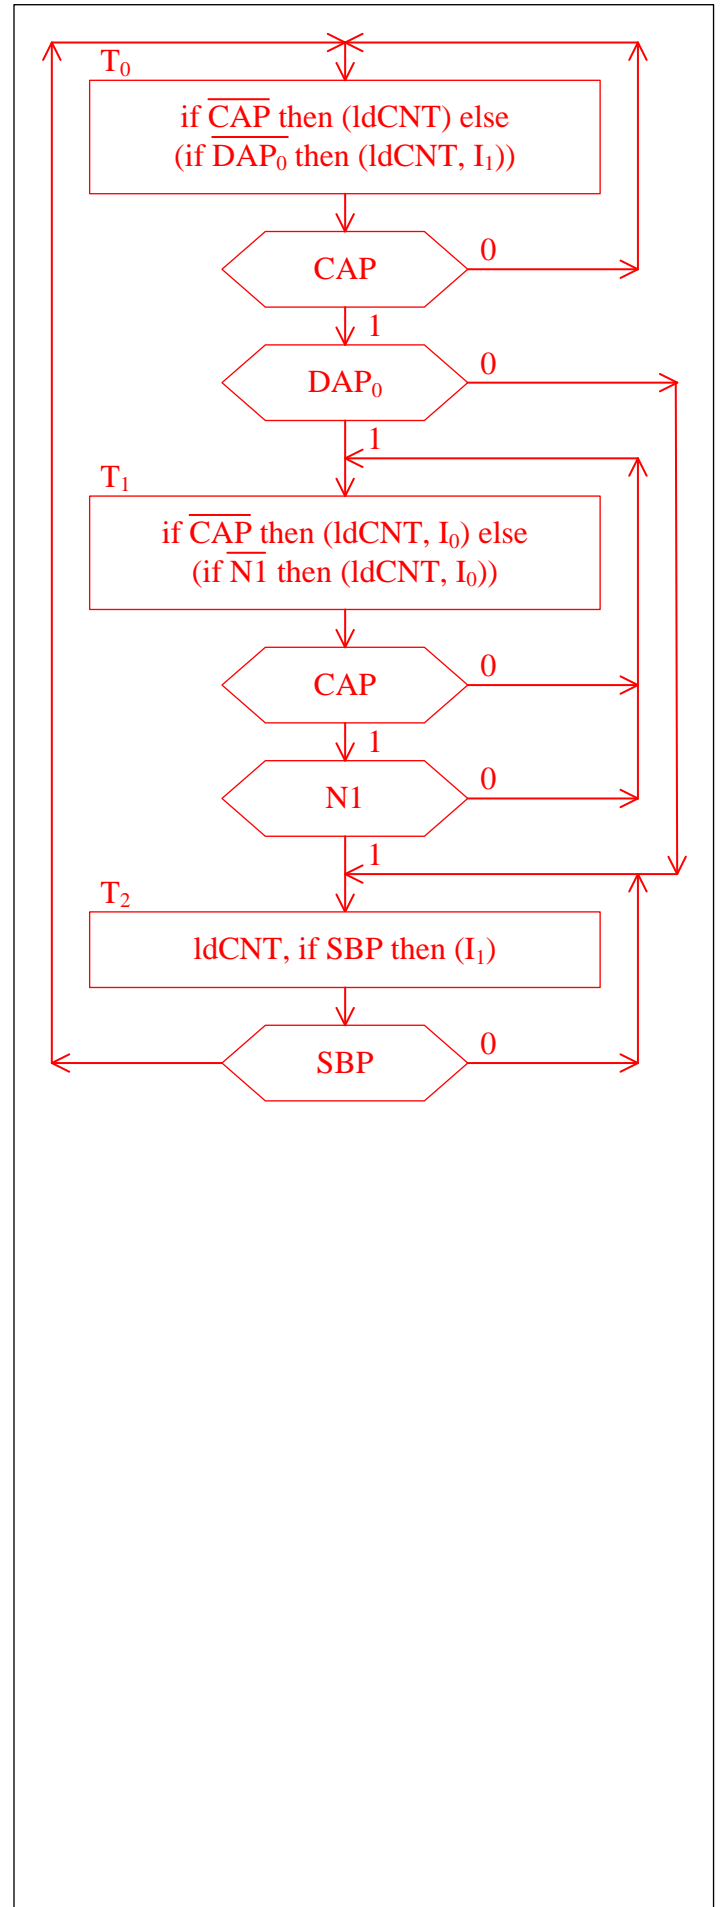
$T_0$

if $\overline{CAP}$ then (ldCNT) else (if $\overline{DAP_0}$ then (ldCNT, $I_1$))

CAP

0

1

$DAP_0$

0

1

$T_1$

if $\overline{CAP}$ then (ldCNT, $I_0$) else (if $\overline{N1}$ then (ldCNT, $I_0$))

CAP

0

1

N1

0

1

$T_2$

ldCNT, if SBP then ($I_1$)

SBP

0